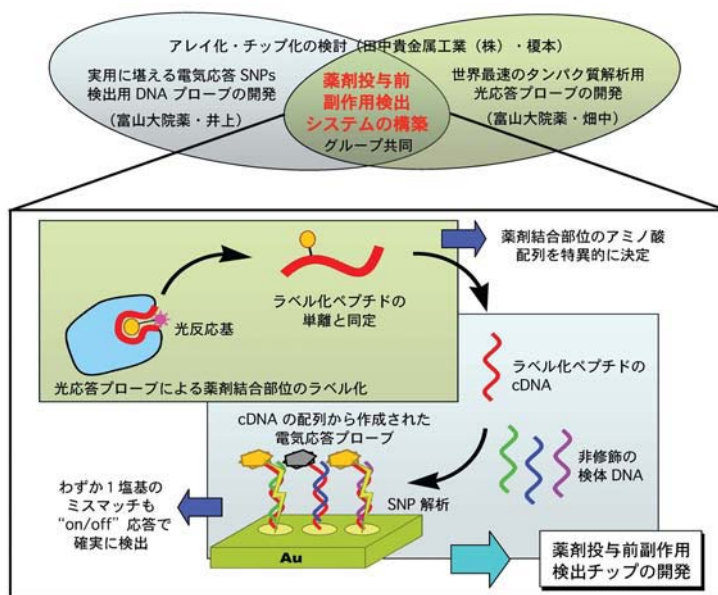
アレイ化・チップ化の検討（田中貴金属工業（株）・榎本）

実用に堪える電気応答 SNPs 検出用 DNA プローブの開発

（富山大院薬・井上）

薬剤投与前副作用検出システムの構築

グループ共同

世界最速のタンパク質解析用光応答プローブの開発

（富山大院薬・畑中）

ラベル化ペプチドの単離と同定

光反応基

光応答プローブによる薬剤結合部位のラベル化

薬剤結合部位のアミノ酸配列を特異的に決定

ラベル化ペプチドの cDNA

cDNA の配列から作成された電気応答プローブ

非修飾の検体 DNA

わずか 1 塩基のミスマッチも "on/off" 応答で確実に検出

SNP 解析

Au

薬剤投与前副作用検出チップの開発